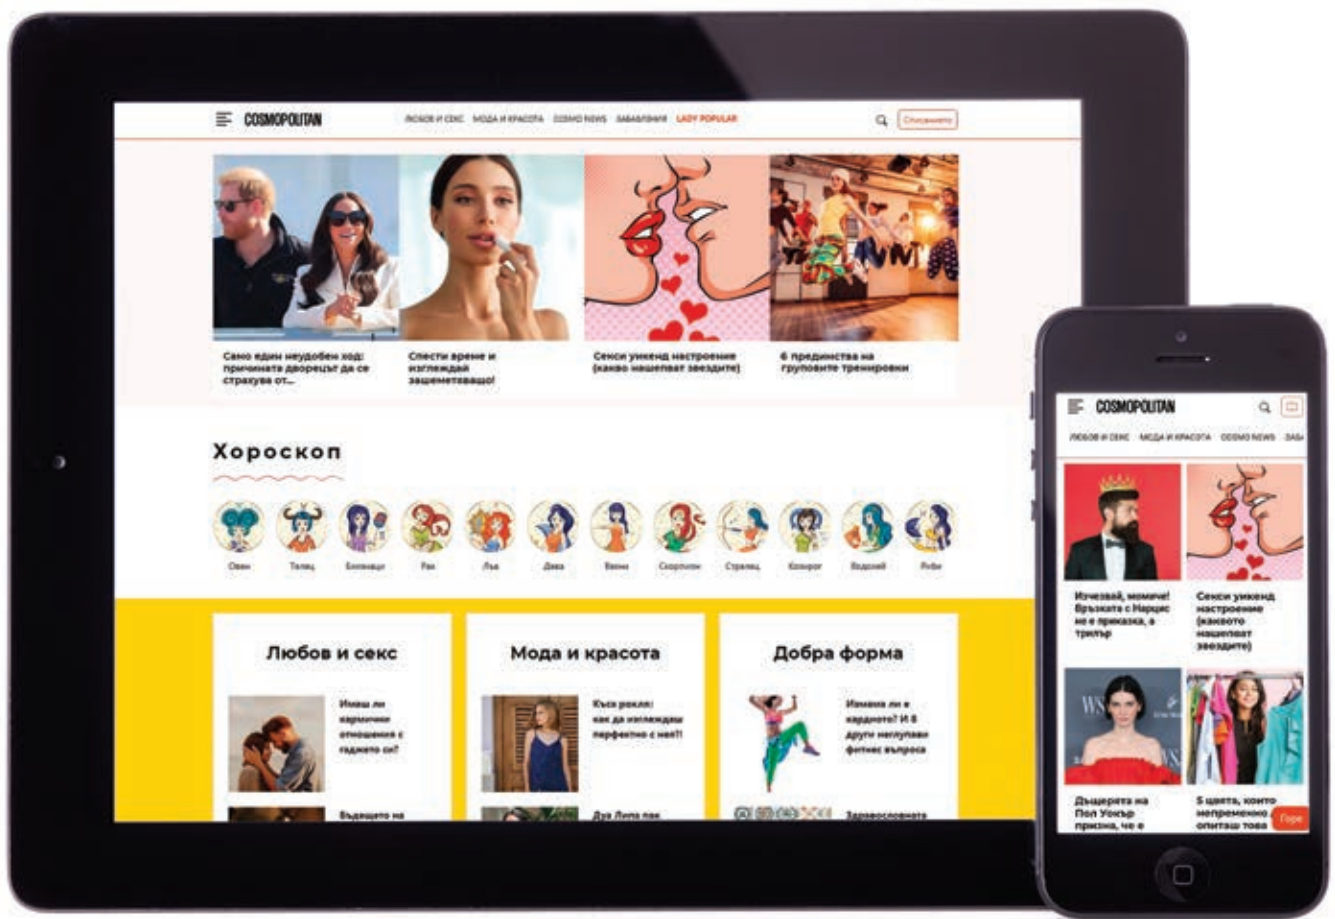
COSMOPOLITAN

ЛЮБОВ И СЕКС МОДА И КРАСОТА COSMO NEWS ЗАБАВЛЕНИЯ LADY POPULAR

Списанието

Само един неудобен ход: причината дворецът да се страхува от...

Спести време и изглеждай зашеметяващо!

Секси уикенд настроение (какво нашепват звездите)

6 предимства на груповите тренировки

Хороскоп

Овен Телец Близнаци Рак Лъв Дева Везни Скорпион Стрелец Козирог Водолей Риби

Любов и секс

Имаш ли кармични отношения с гаджето си?

Бъдещето на

Мода и красота

Къса рокля: как да изглеждаш перфектно с нея?!

Дуа Липа пак

Добра форма

Изморен ли е кардиото? И 8 други неудобни фитнес въпроса

Здравословната

COSMOPOLITAN

ЛЮБОВ И СЕКС МОДА И КРАСОТА COSMO NEWS ЗАБА

Изчезвай, момиче! Връзката с Нарцис не е приказка, а трилър

Секси уикенд настроение (какво нашепват звездите)

Дъщерята на Пол Уокър призна, че е

5 цвята, които непременно опиташ това

Горе